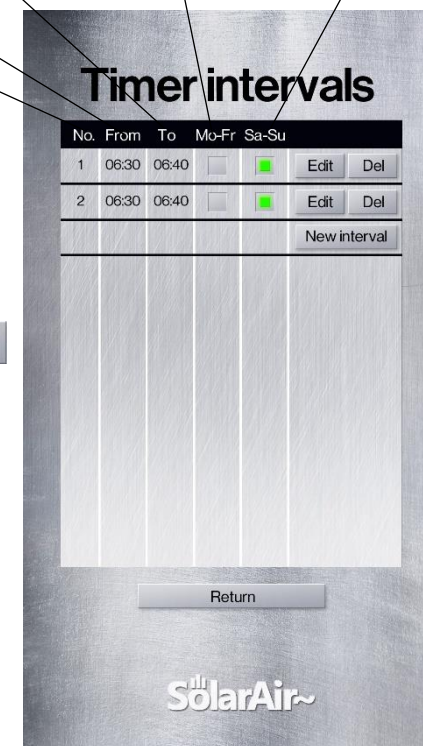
Timer intervals

| No. | From | To | Mo-Fr | Sa-Su | | |
|---|---|---|---|---|---|---|
| 1 | 06:30 | 06:40 | | | Edit | Del |
| 2 | 06:30 | 06:40 | | | Edit | Del |
| | | | | | New interval | |

Return

SolarAir